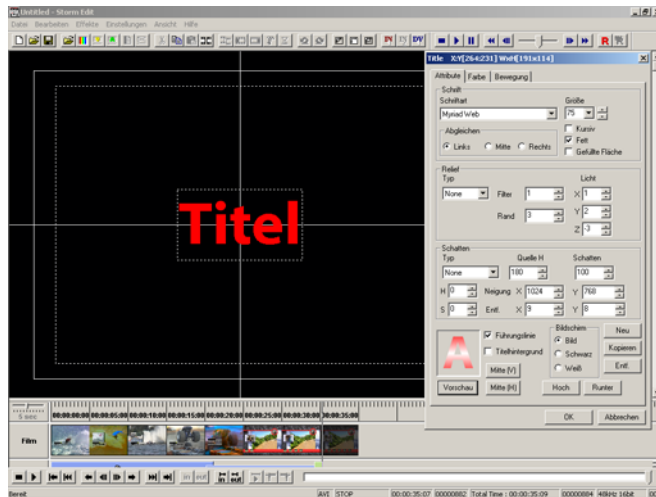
Untitled - Storm Edit
Datei Bearbeiten Effekte Einstellungen Ansicht Hilfe

Titel

Title X:Y[264:231] WxH[191x114]
Attribute Farbe Bewegung
Schrift
Schriftart
Myriad Web
Größe
75
Kursiv
Fett
Gefüllte Fläche
Abgleichen
Links Mitte Rechts
Relief
Typ
None
Filter 1
Rand 3
Licht
X 1
Y 2
Z -3
Schatten
Typ
None
Quelle H
180
Schatten
100
H 0
Neigung X 1024
Y 768
S 0
Entf. X 9
Y 8
A
Führungslinie
Titelhintergrund
Mitte (V)
Bildschirm
Bild
Schwarz
Weiß
Neu
Kopieren
Entf.
Vorschau
Mitte (H)
Hoch
Runter
OK
Abbrechen

5 sec
00:00:00:00 00:00:05:00 00:00:10:00 00:00:15:00 00:00:20:00 00:00:25:00 00:00:30:00 00:00:35:00
Film

Bereit
AVI STOP 00:00:35:07 00000882 Total Time : 00:00:35:09 00000884 48kHz 16bit